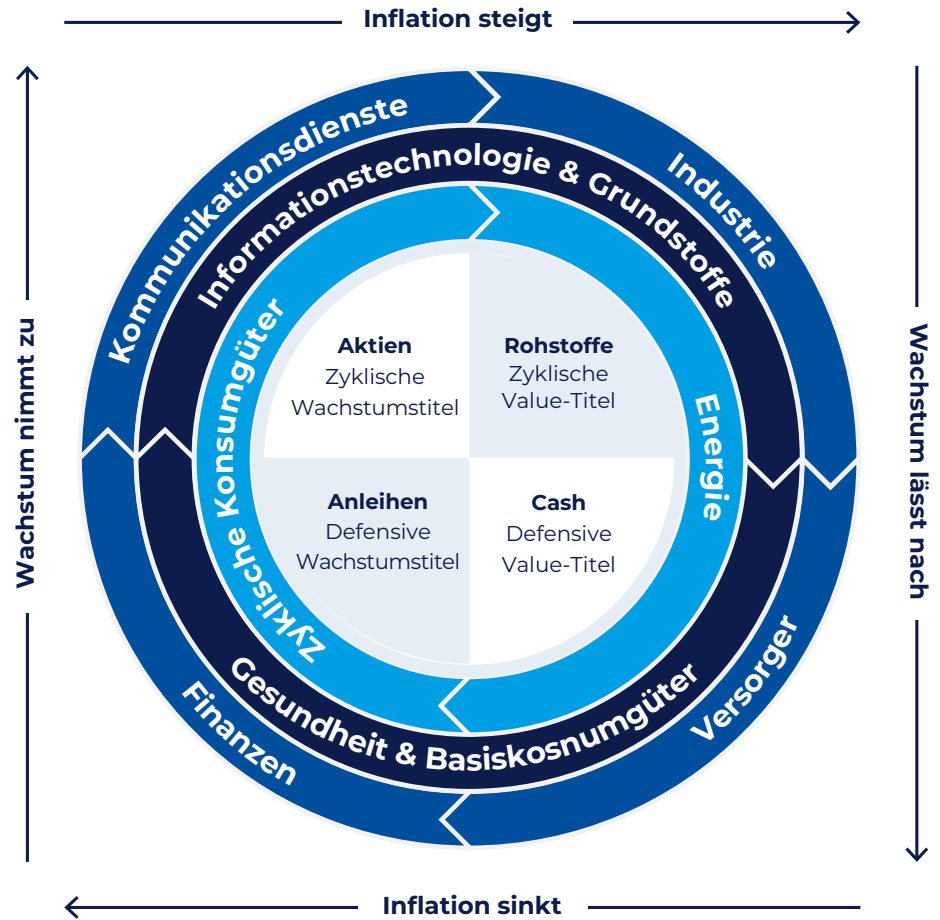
Inflation steigt

Wachstum nimmt zu

Wachstum lässt nach

Inflation sinkt

Kommunikationsdienste

Industrie

Informationstechnologie & Grundstoffe

Zyklische Konsumgüter

Energie

Aktien
Zyklische Wachstumstitel

Rohstoffe
Zyklische Value-Titel

Anleihen
Defensive Wachstumstitel

Cash
Defensive Value-Titel

Gesundheit & Basiskosnumgüter

Finanzen

Versorger